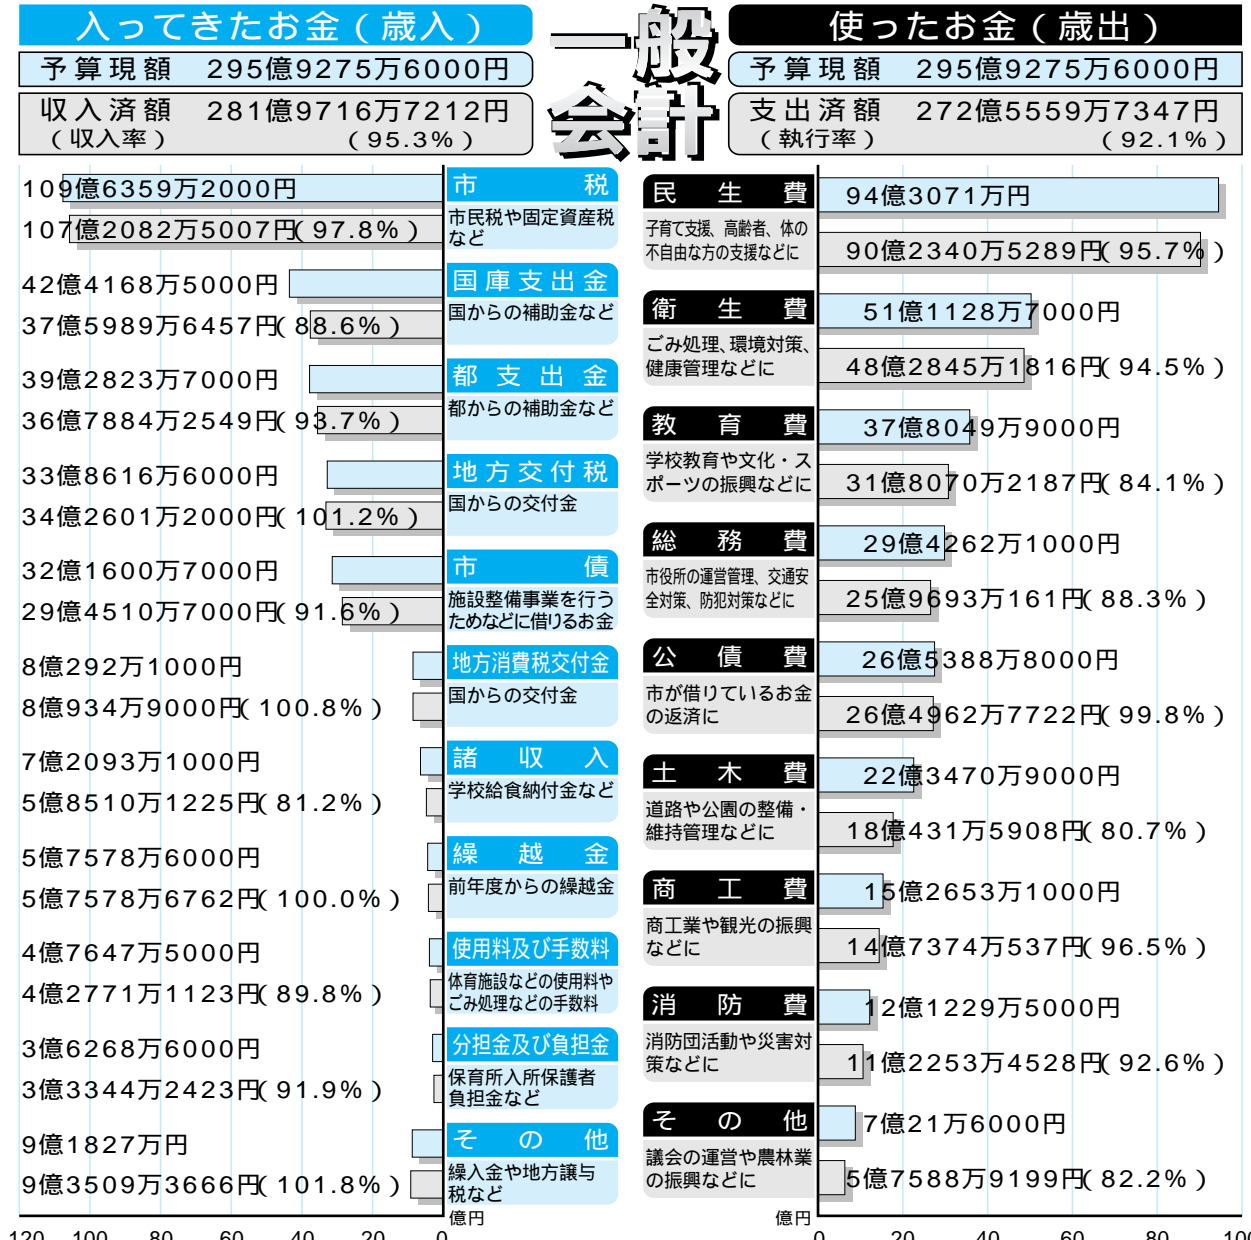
入ってきたお金（歳入）

予算現額　295億9275万6000円

収入済額　281億9716万7212円
（収入率）　（95.3%）

一般会計

使ったお金（歳出）

予算現額　295億9275万6000円

支出済額　272億5559万7347円
（執行率）　（92.1%）

109億6359万2000円
107億2082万5007円（97.8%）
市税
市民税や固定資産税など

42億4168万5000円
37億5989万6457円（88.6%）
国庫支出金
国からの補助金など

39億2823万7000円
36億7884万2549円（93.7%）
都支出金
都からの補助金など

33億8616万6000円
34億2601万2000円（101.2%）
地方交付税
国からの交付金

32億1600万7000円
29億4510万7000円（91.6%）
市債
施設整備事業を行うためなどに借りるお金

8億292万1000円
8億934万9000円（100.8%）
地方消費税交付金
国からの交付金

7億2093万1000円
5億8510万1225円（81.2%）
諸収入
学校給食納付金など

5億7578万6000円
5億7578万6762円（100.0%）
繰越金
前年度からの繰越金

4億7647万5000円
4億2771万1123円（89.8%）
使用料及び手数料
体育施設などの使用料やごみ処理などの手数料

3億6268万6000円
3億3344万2423円（91.9%）
分担金及び負担金
保育所入所保護者負担金など

9億1827万円
9億3509万3666円（101.8%）
その他
繰入金や地方譲与税など

億円

120　100　80　60　40　20　0

民生費
子育て支援、高齢者、体の不自由な方の支援などに
94億3071万円
90億2340万5289円（95.7%）

衛生費
ごみ処理、環境対策、健康管理などに
51億1128万7000円
48億2845万1816円（94.5%）

教育費
学校教育や文化・スポーツの振興などに
37億8049万9000円
31億8070万2187円（84.1%）

総務費
市役所の運営管理、交通安全対策、防犯対策などに
29億4262万1000円
25億9693万161円（88.3%）

公債費
市が借りているお金の返済に
26億5388万8000円
26億4962万7722円（99.8%）

土木費
道路や公園の整備・維持管理などに
22億3470万9000円
18億431万5908円（80.7%）

商工費
商工業や観光の振興などに
15億2653万1000円
14億7374万537円（96.5%）

消防費
消防団活動や災害対策などに
12億1229万5000円
11億2253万4528円（92.6%）

その他
議会の運営や農林業の振興などに
7億21万6000円
5億7588万9199円（82.2%）

億円

0　20　40　60　80　100